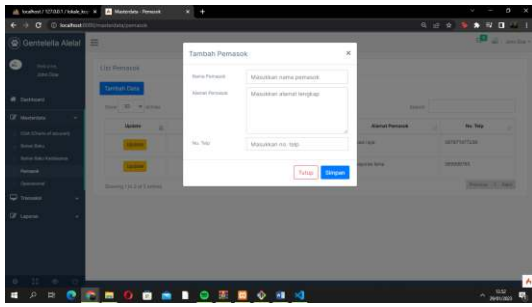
localhost / 127.0.0.1 / tokale_kas ×
Masterdata - Pemasok ×
localhost:8080/masterdata/pemasok

Gentelella Alela!

Welcome,
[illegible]

Dashboard
Masterdata
COA (Chart of Account)
Setoran Bank
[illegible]
Pemasok
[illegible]
Transaksi
Laporan

List Pemasok

Tambah Data

Show 10 entries

Search:

| Update | | Alamat Pemasok | No. Telp |
|---|---|---|---|
| Update | | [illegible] | 0878774773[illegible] |
| Update | | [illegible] | 0899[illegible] |

Showing 1 to 2 of 2 entries

Previous 1 Next

Tambah Pemasok ×

Nama Pemasok
Masukkan nama pemasok

Alamat Pemasok
Masukkan alamat lengkap

No. Telp
Masukkan no. telp

Tutup
Simpan

5:52
29/01/2023